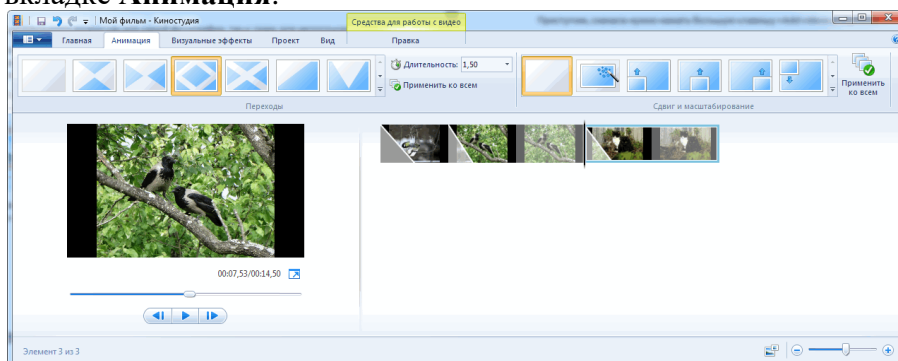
вкладке **Анимация**.

Мой фильм - Киностудия

Средства для работы с видео

Главная Анимация Визуальные эффекты Проект Вид Правка

Длительность: 1,50

Применить ко всем

Переходы

Сдвиг и масштабирование

Применить ко всем

00:07,53/00:14,50

Элемент 3 из 3